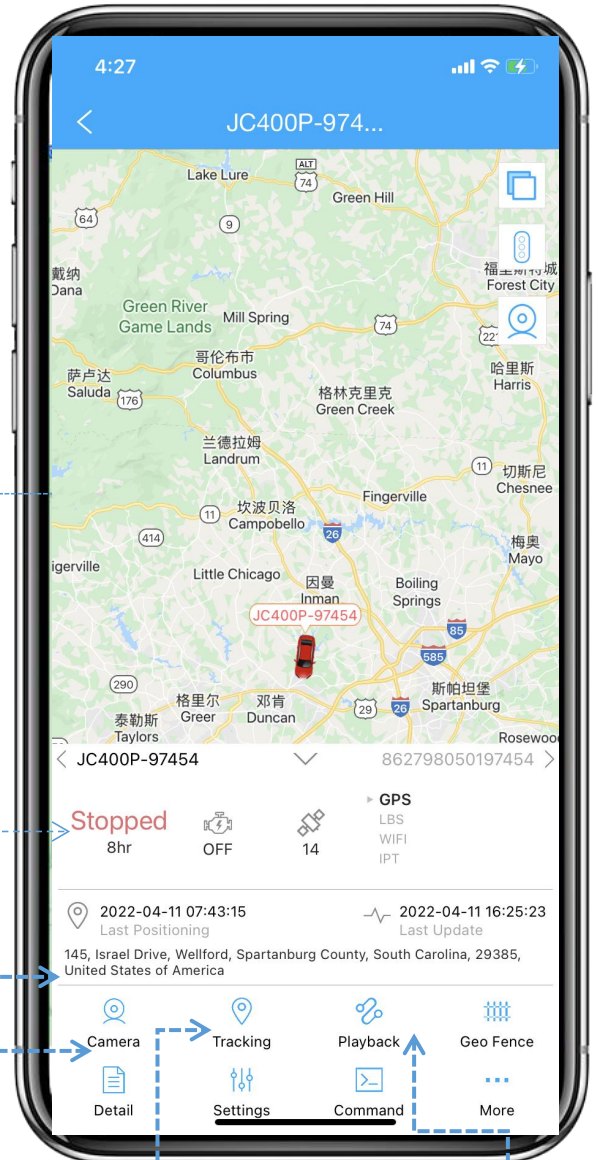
4:27

JC400P-974...

Lake Lure
ALT 74
Green Hill
64
9
戴纳 Dana
福里斯特城 Forest City
Green River Game Lands
Mill Spring
74
221
哥伦布市 Columbus
萨卢达 Saluda
176
哈里斯 Harris
格林克里克 Green Creek
兰德拉姆 Landrum
11
切斯尼 Chesnee
Fingerville
坎波贝洛 Campobello
11
26
414
梅奥 Mayo
igerville
Little Chicago
因曼 Inman
Boiling Springs
JC400P-97454
85
585
290
格里尔 Greer
邓肯 Duncan
斯帕坦堡 Spartanburg
泰勒斯 Taylors
29
26
Rosewoo

JC400P-97454
862798050197454

Stopped
8hr
OFF
14
GPS
LBS
WIFI
IPT

2022-04-11 07:43:15
Last Positioning
2022-04-11 16:25:23
Last Update

145, Israel Drive, Wellford, Spartanburg County, South Carolina, 29385, United States of America

Camera
Tracking
Playback
Geo Fence
Detail
Settings
Command
More